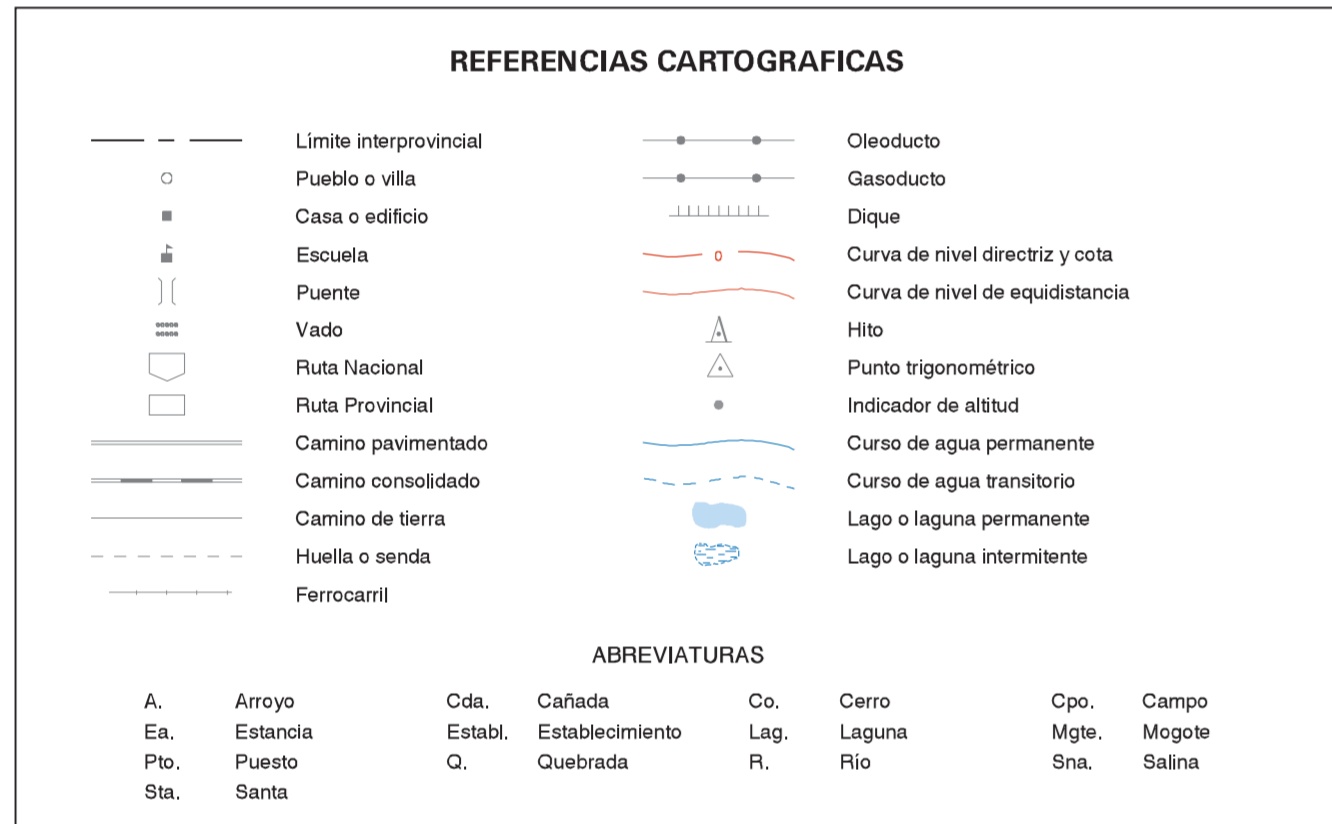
REFERENCIAS CARTOGRAFICAS

Límite interprovincial
Pueblo o villa
Casa o edificio
Escuela
Puente
Vado
Ruta Nacional
Ruta Provincial
Camino pavimentado
Camino consolidado
Camino de tierra
Huella o senda
Ferrocarril

Oleoducto
Gasoducto
Dique
0
Curva de nivel directriz y cota
Curva de nivel de equidistancia
Hito
Punto trigonométrico
Indicador de altitud
Curso de agua permanente
Curso de agua transitorio
Lago o laguna permanente
Lago o laguna intermitente

ABREVIATURAS

| | | | | | | | |
|---|---|---|---|---|---|---|---|
| A. | Arroyo | Cda. | Cañada | Co. | Cerro | Cpo. | Campo |
| Ea. | Estancia | Establ. | Establecimiento | Lag. | Laguna | Mgte. | Mogote |
| Pto. | Puesto | Q. | Quebrada | R. | Río | Sna. | Salina |
| Sta. | Santa | | | | | | |